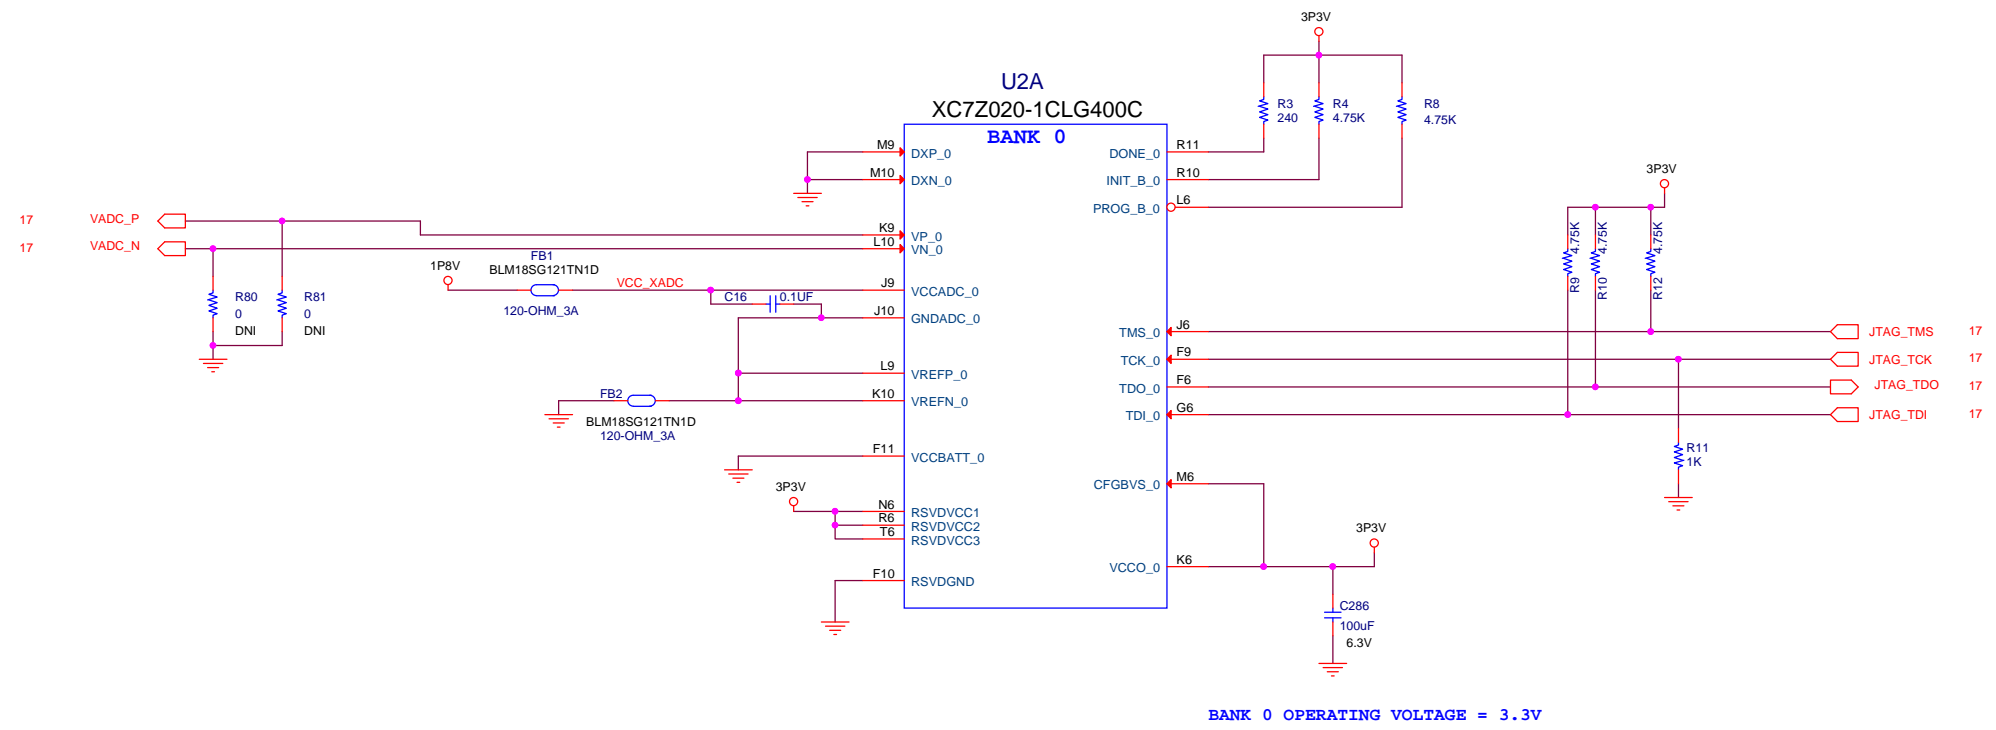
3P3V

U2A
XC7Z020-1CLG400C
BANK 0

R3
240
R4
4.75K
R8
4.75K

M9 DXP_0
M10 DXN_0
DONE_0 R11
INIT_B_0 R10
PROG_B_0 L6

3P3V

17 VADC_P
17 VADC_N
K9 VP_0
L10 VN_0

R9 4.75K
R10 4.75K
R12 4.75K

1P8V
FB1
BLM18SG121TN1D
120-OHM_3A
VCC_XADC
J9 VCCADC_0
C16 0.1UF
J10 GNDADC_0

R80
0
DNI
R81
0
DNI

TMS_0 J6
TCK_0 F9
TDO_0 F6
TDI_0 G6
JTAG_TMS 17
JTAG_TCK 17
JTAG_TDO 17
JTAG_TDI 17

L9 VREFP_0
FB2
K10 VREFN_0
BLM18SG121TN1D
120-OHM_3A

R11
1K

F11 VCCBATT_0

CFGBVS_0 M6

3P3V
N6 RSVDVCC1
R6 RSVDVCC2
T6 RSVDVCC3

3P3V
VCCO_0 K6

F10 RSVDGND

C286
100uF
6.3V

BANK 0 OPERATING VOLTAGE = 3.3V